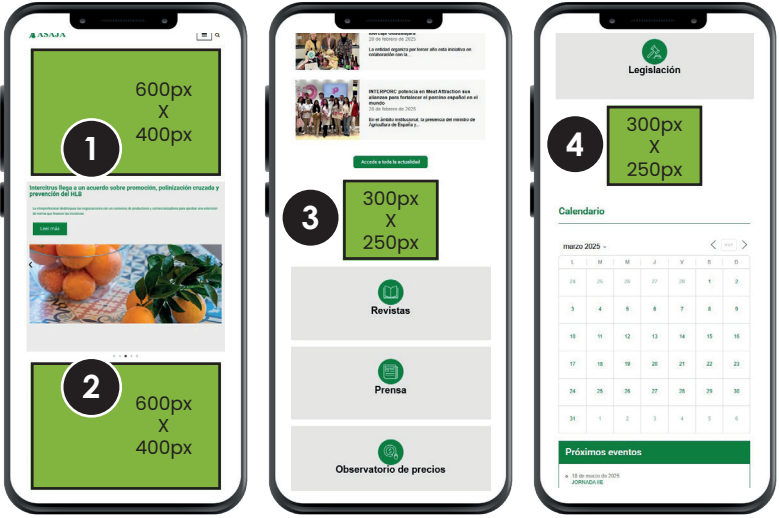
ASAJA

600px
X
400px

1

Intercitrus llega a un acuerdo sobre promoción, polinización cruzada y prevención del HLB

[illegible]

Leer más

2

600px
X
400px

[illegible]
20 de febrero de 2025
La entidad organiza por tercer año esta iniciativa en colaboración con la...

INTERPORC potencia en Meat Attraction sus alianzas para fortalecer el porcino español en el mundo
20 de febrero de 2025
En el ámbito institucional, la presencia del ministro de Agricultura de España y...

Accede a toda la actualidad

3

300px
X
250px

Revistas

Prensa

Observatorio de precios

Legislación

4

300px
X
250px

Calendario

marzo 2025

| L | M | M | J | V | S | D |
|---|---|---|---|---|---|---|
| 24 | 25 | 26 | 27 | 28 | 1 | 2 |
| 3 | 4 | 5 | 6 | 7 | 8 | 9 |
| 10 | 11 | 12 | 13 | 14 | 15 | 16 |
| 17 | 18 | 19 | 20 | 21 | 22 | 23 |
| 24 | 25 | 26 | 27 | 28 | 29 | 30 |
| 31 | 1 | 2 | 3 | 4 | 5 | 6 |

Próximos eventos

18 de marzo de 2025
JORNADA RE